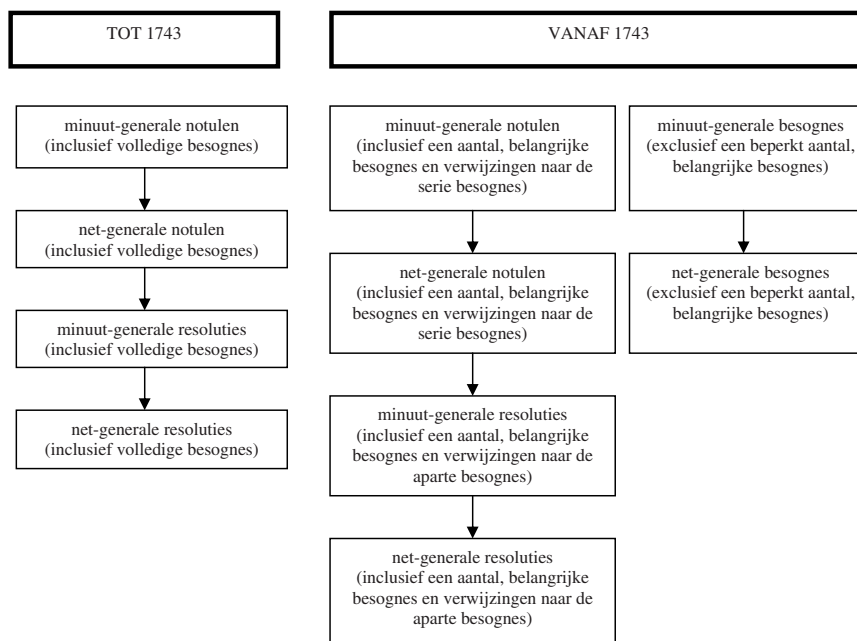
TOT 1743

minuut-generale notulen (inclusief volledige besognes)

net-generale notulen (inclusief volledige besognes)

minuut-generale resoluties (inclusief volledige besognes)

net-generale resoluties (inclusief volledige besognes)

VANAF 1743

minuut-generale notulen (inclusief een aantal, belangrijke besognes en verwijzingen naar de serie besognes)

net-generale notulen (inclusief een aantal, belangrijke besognes en verwijzingen naar de serie besognes)

minuut-generale resoluties (inclusief een aantal, belangrijke besognes en verwijzingen naar de aparte besognes)

net-generale resoluties (inclusief een aantal, belangrijke besognes en verwijzingen naar de aparte besognes)

minuut-generale besognes (exclusief een beperkt aantal, belangrijke besognes)

net-generale besognes (exclusief een beperkt aantal, belangrijke besognes)